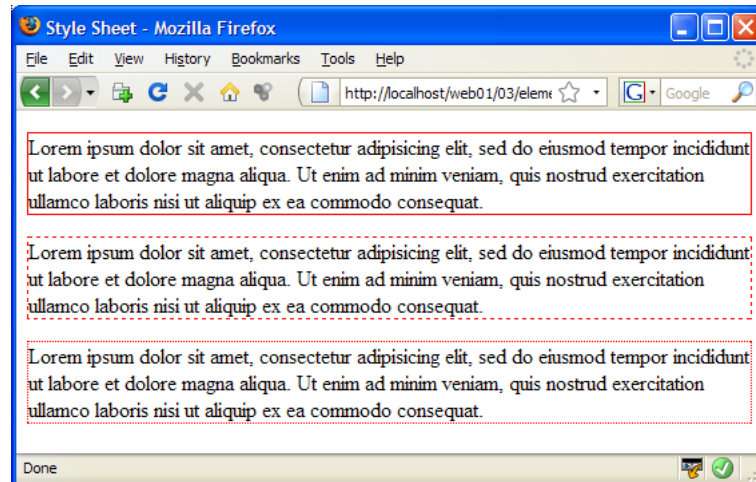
Style Sheet - Mozilla Firefox

File Edit View History Bookmarks Tools Help

http://localhost/web01/03/eleme

Google

Lorem ipsum dolor sit amet, consectetur adipisicing elit, sed do eiusmod tempor incididunt ut labore et dolore magna aliqua. Ut enim ad minim veniam, quis nostrud exercitation ullamco laboris nisi ut aliquip ex ea commodo consequat.

Lorem ipsum dolor sit amet, consectetur adipisicing elit, sed do eiusmod tempor incididunt ut labore et dolore magna aliqua. Ut enim ad minim veniam, quis nostrud exercitation ullamco laboris nisi ut aliquip ex ea commodo consequat.

Lorem ipsum dolor sit amet, consectetur adipisicing elit, sed do eiusmod tempor incididunt ut labore et dolore magna aliqua. Ut enim ad minim veniam, quis nostrud exercitation ullamco laboris nisi ut aliquip ex ea commodo consequat.

Done